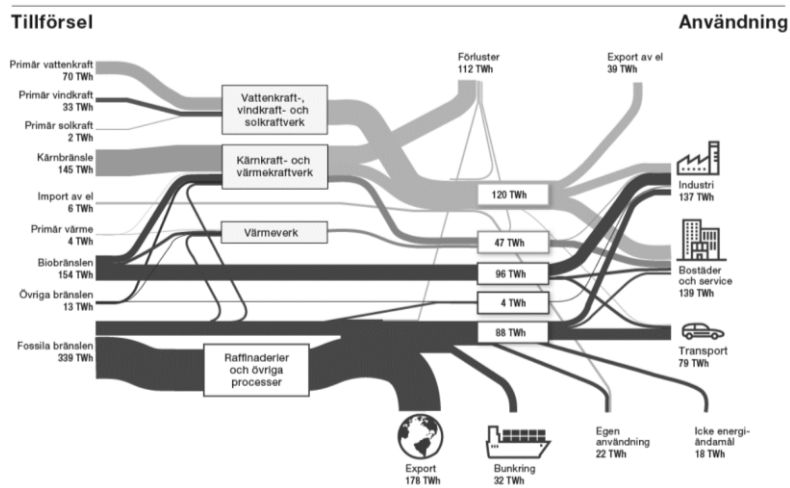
Tillförsel

Användning

Primär vattenkraft
70 TWh

Primär vindkraft
33 TWh

Primär solkraft
2 TWh

Kärnbränsle
145 TWh

Import av el
6 TWh

Primär värme
4 TWh

Biobränslen
154 TWh

Övriga bränslen
13 TWh

Fossila bränslen
339 TWh

Vattenkraft-, vindkraft- och solkraftverk

Kärnkraft- och värmekraftverk

Värmeverk

Raffinaderier och övriga processer

Förluster
112 TWh

Export av el
39 TWh

120 TWh

47 TWh

96 TWh

4 TWh

88 TWh

Industri
137 TWh

Bostäder och service
139 TWh

Transport
79 TWh

Export
178 TWh

Bunkring
32 TWh

Egen användning
22 TWh

Icke energiändamål
18 TWh